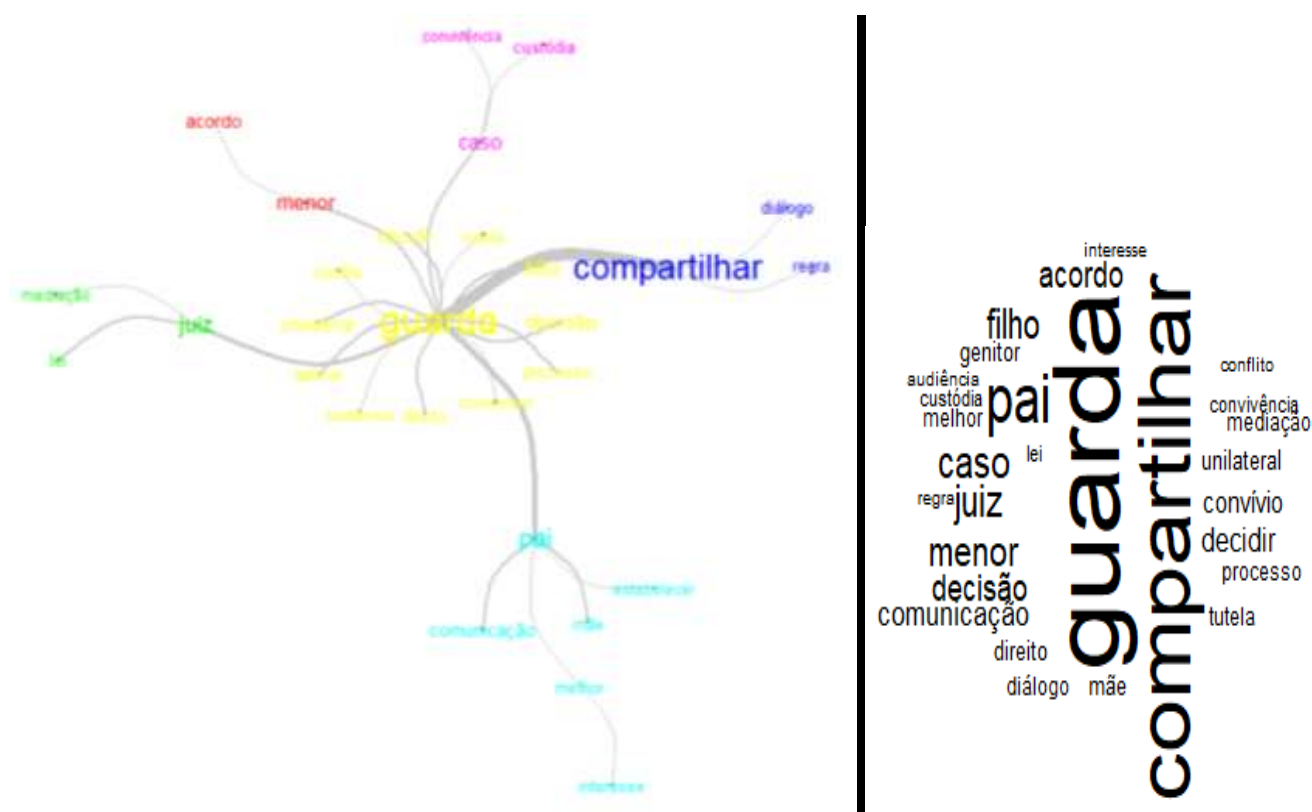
conveniência custódia
acordo
caso
menor
diálogo
compartilhar
regra
mediação
juiz
guarda
lei
pai
estabelecer
comunicação
mãe
melhor
interesse

interesse
acordo
filho
genitor
audiência
custódia
melhor
pai
guarda
compartilhar
conflito
convivência
mediação
caso
lei
unilateral
regra
juiz
convívio
menor
decidir
decisão
processo
comunicação
tutela
direito
diálogo
mãe